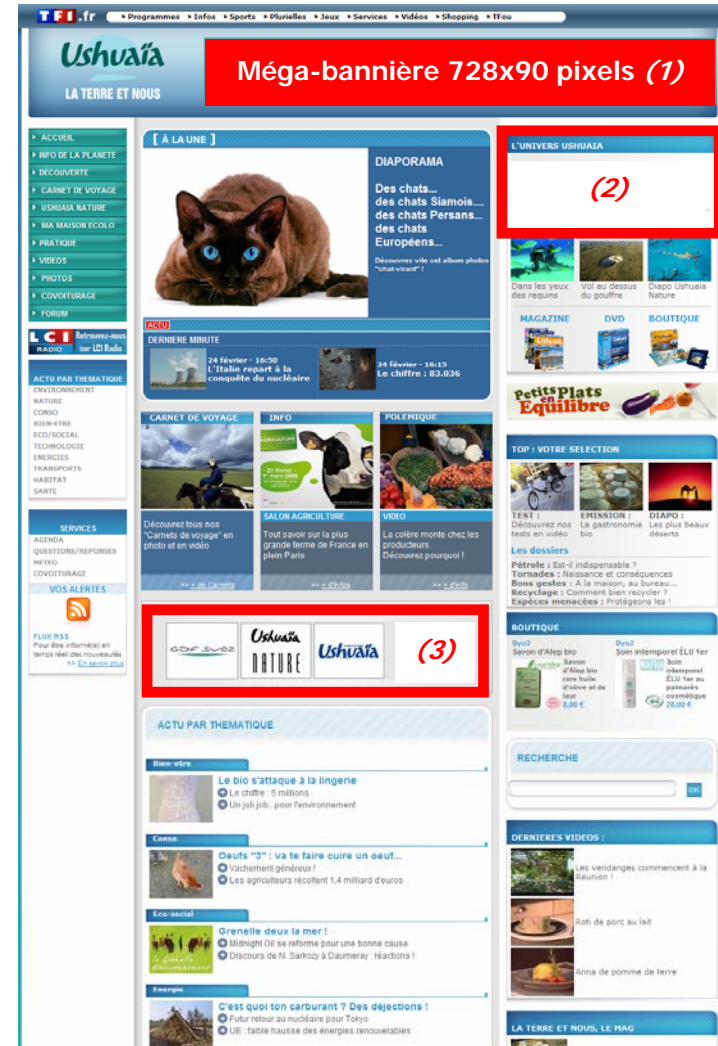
TF1.fr ▸Programmes ▸Infos ▸Sports ▸Plurielles ▸Jeux ▸Services ▸Vidéos ▸Shopping ▸TFou

Ushuaïa LA TERRE ET NOUS

Méga-bannière 728x90 pixels (1)

ACCUEIL
INFO DE LA PLANETE
DÉCOUVERTE
CARNET DE VOYAGE
USHUAIA NATURE
MA MAISON ECOLO
PRATIQUE
VIDEOS
PHOTOS
COVOITURAGE
FORUM

LCI RADIO Retrouvez-nous sur LCI Radio

ACTU PAR THEMATIQUE
ENVIRONNEMENT
NATURE
CONSO
BIEN-ETRE
ECO/SOCIAL
TECHNOLOGIE
ENERGIES
TRANSPORTS
HABITAT
SANTE

SERVICES
AGENDA
QUESTIONS/REPONSES
METEO
COVOITURAGE

VOS ALERTES

FLUX RSS
Pour être informé(e) en temps réel des nouveautés >> En savoir plus

[ À LA UNE ]

DIAPORAMA
Des chats... des chats Siamois.... des chats Persans.... des chats Européens...
Découvrez vite cet album photos "chat-virant" !

ACTU
DERNIERE MINUTE
24 février - 16:50 L'Italie repart à la conquête du nucléaire
24 février - 16:15 Le chiffre : 83.036

CARNET DE VOYAGE
Découvrez tous nos "Carnets de voyage" en photo et en vidéo
>> + de Carnets

INFO
SALON AGRICULTURE
Tout savoir sur la plus grande ferme de France en plein Paris
>> + d'infos

POLEMIQUE
VIDEO
La colère monte chez les producteurs. Découvrez pourquoi !
>> + d'info

GDF SUEZ
Ushuaïa NATURE
Ushuaïa
(3)

ACTU PAR THEMATIQUE

Bien-etre
Le bio s'attaque à la lingerie
Le chiffre : 5 millions
Un joli job...pour l'environnement

Conso
Oeufs "3" : va te faire cuire un oeuf...
Vachement généreux !
Les agriculteurs récoltent 1,4 milliard d'euros

Eco-social
Grenelle deux la mer !
Midnight Oil se reforme pour une bonne cause
Discours de N. Sarkozy à Daumeray : réactions !

Energie
C'est quoi ton carburant ? Des déjections !
Futur retour au nucléaire pour Tokyo
UE : faible hausse des énergies renouvelables

L'UNIVERS USHUAIA
(2)

Dans les yeux des requins
Vol au dessus du gouffre
Diapo Ushuaïa Nature

MAGAZINE
DVD
BOUTIQUE

Petits Plats en Equilibre

TOP : VOTRE SELECTION
TEST : Découvrez nos tests en vidéo
EMISSION : La gastronomie bio
DIAPO : Les plus beaux déserts

Les dossiers
Pétrole : Est-il indispensable ?
Tornades : Naissance et conséquences
Bons gestes : A la maison, au bureau...
Recyclage : Comment bien recycler ?
Espèces menacées : Protégeons les !

BOUTIQUE
Byo2 Savon d'Alep bio
Savon d'Alep bio rare huile d'olive et de laur
8,00 €
Byo2 Soin interporel ÉLU 1er
Soin interporel ÉLU 1er au palmarès cosmétique
20,00 €

RECHERCHE
OK

DERNIERES VIDEOS :
Les vendanges commencent à la Réunion !
Roti de porc au lait
Anna de pomme de terre

LA TERRE ET NOUS, LE MAG